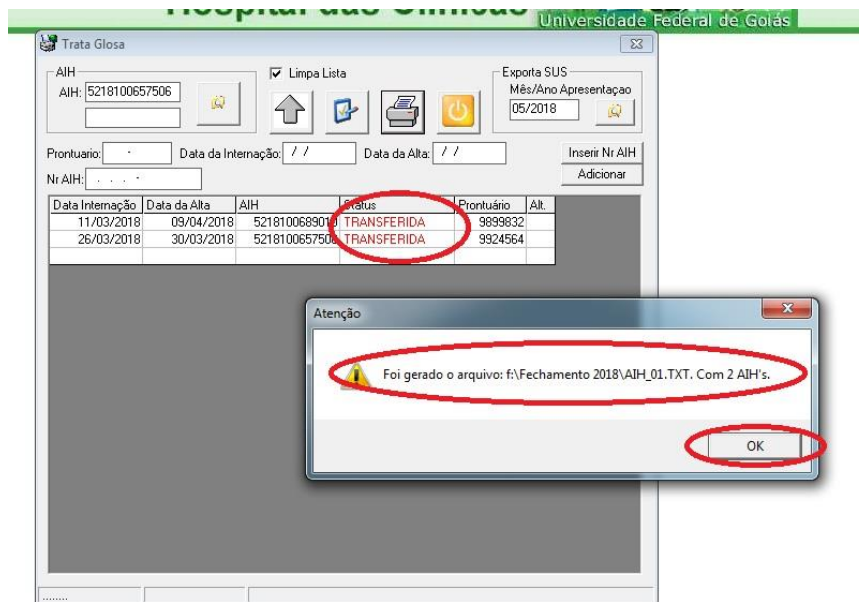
Hospital das Clínicas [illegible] Universidade Federal de Goiás

Trata Glosa

AIH
AIH: 5218100657506

Limpa Lista

Exporta SUS
Mês/Ano Apresentaçao
05/2018

Prontuario: -
Data da Internação: / /
Data da Alta: / /
Inserir Nr AIH
Nr AIH: . . . -
Adicionar

| Data Internação | Data da Alta | AIH | Status | Prontuário | Alt. |
|---|---|---|---|---|---|
| 11/03/2018 | 09/04/2018 | 521810068901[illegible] | TRANSFERIDA | 9899832 | |
| 26/03/2018 | 30/03/2018 | 521810065750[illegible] | TRANSFERIDA | 9924564 | |

Atenção

Foi gerado o arquivo: f:\Fechamento 2018\AIH_01.TXT. Com 2 AIH's.

OK

........